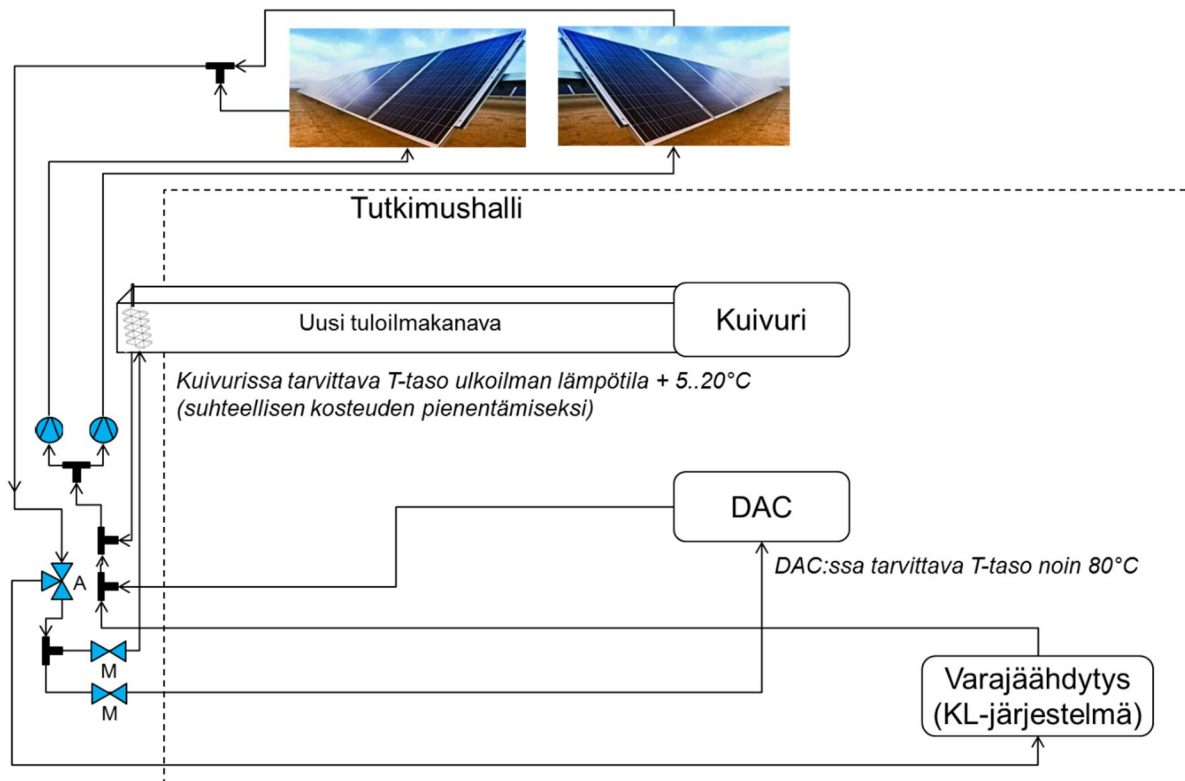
Tutkimushalli

Uusi tuloilmakanava

Kuivuri

Kuivurissa tarvittava T-taso ulkoilman lämpötila + 5..20°C (suhteellisen kosteuden pienentämiseksi)

DAC

DAC:ssa tarvittava T-taso noin 80°C

A

M

M

Varajäähdytys (KL-järjestelmä)